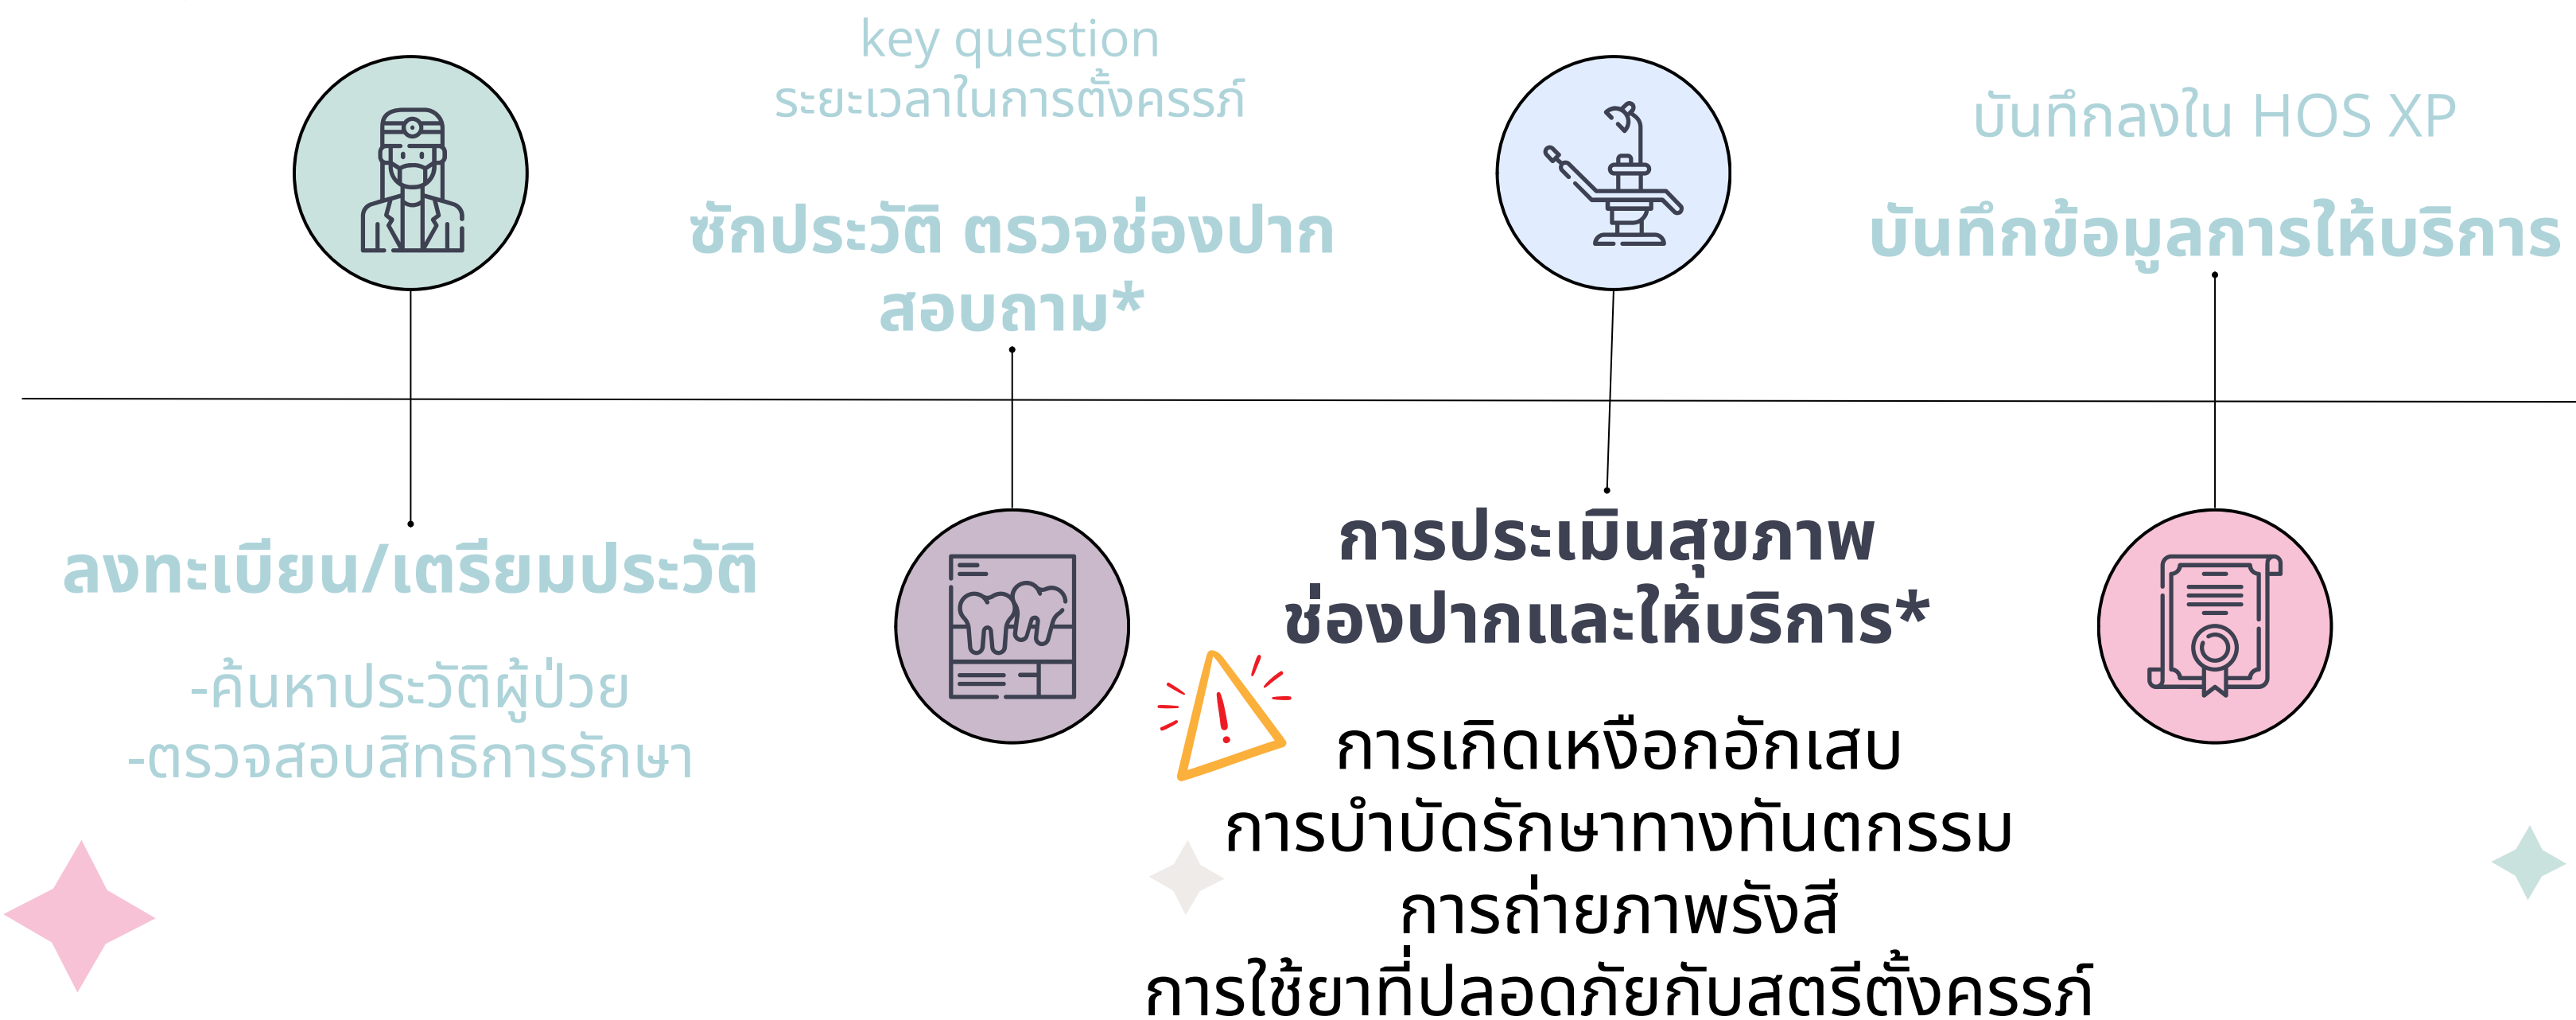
key question
ระยะเวลาในการตั้งครรภ์

ซักประวัติ ตรวจช่องปาก สอบถาม*

บันทึกลงใน HOS XP

บันทึกข้อมูลการให้บริการ

ลงทะเบียน/เตรียมประวัติ

-ค้นหาประวัติผู้ป่วย
-ตรวจสอบสิทธิการรักษา

การประเมินสุขภาพช่องปากและให้บริการ*

การเกิดเหงือกอักเสบ
การบำบัดรักษาทางทันตกรรม
การถ่ายภาพรังสี
การใช้ยาที่ปลอดภัยกับสตรีตั้งครรภ์